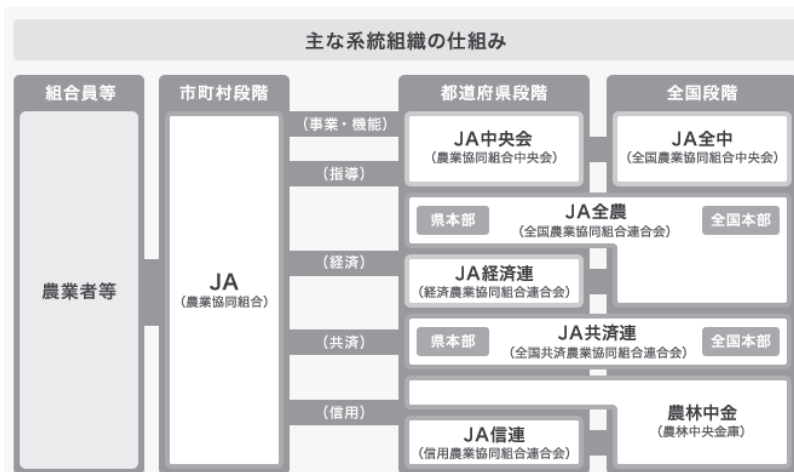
主な系統組織の仕組み

組合員等

農業者等

市町村段階

JA
（農業協同組合）

（事業・機能）

（指導）

（経済）

（共済）

（信用）

都道府県段階

JA中央会
（農業協同組合中央会）

全国段階

JA全中
（全国農業協同組合中央会）

県本部

JA全農
（全国農業協同組合連合会）

全国本部

JA経済連
（経済農業協同組合連合会）

県本部

JA共済連
（全国共済農業協同組合連合会）

全国本部

JA信連
（信用農業協同組合連合会）

農林中金
（農林中央金庫）